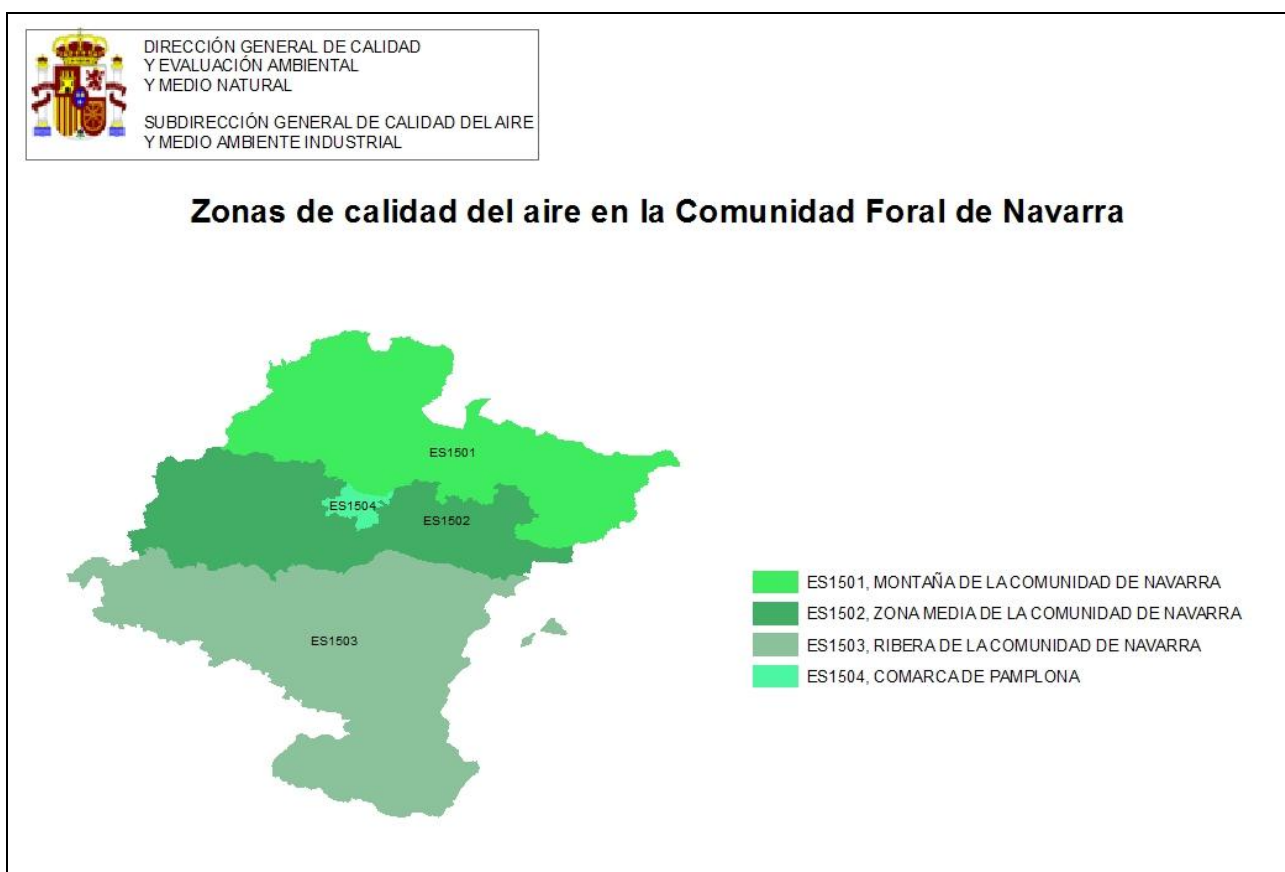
DIRECCIÓN GENERAL DE CALIDAD
Y EVALUACIÓN AMBIENTAL
Y MEDIO NATURAL

SUBDIRECCIÓN GENERAL DE CALIDAD DEL AIRE
Y MEDIO AMBIENTE INDUSTRIAL

Zonas de calidad del aire en la Comunidad Foral de Navarra

ES1501

ES1504

ES1502

ES1503

ES1501, MONTAÑA DE LA COMUNIDAD DE NAVARRA
ES1502, ZONA MEDIA DE LA COMUNIDAD DE NAVARRA
ES1503, RIBERA DE LA COMUNIDAD DE NAVARRA
ES1504, COMARCA DE PAMPLONA